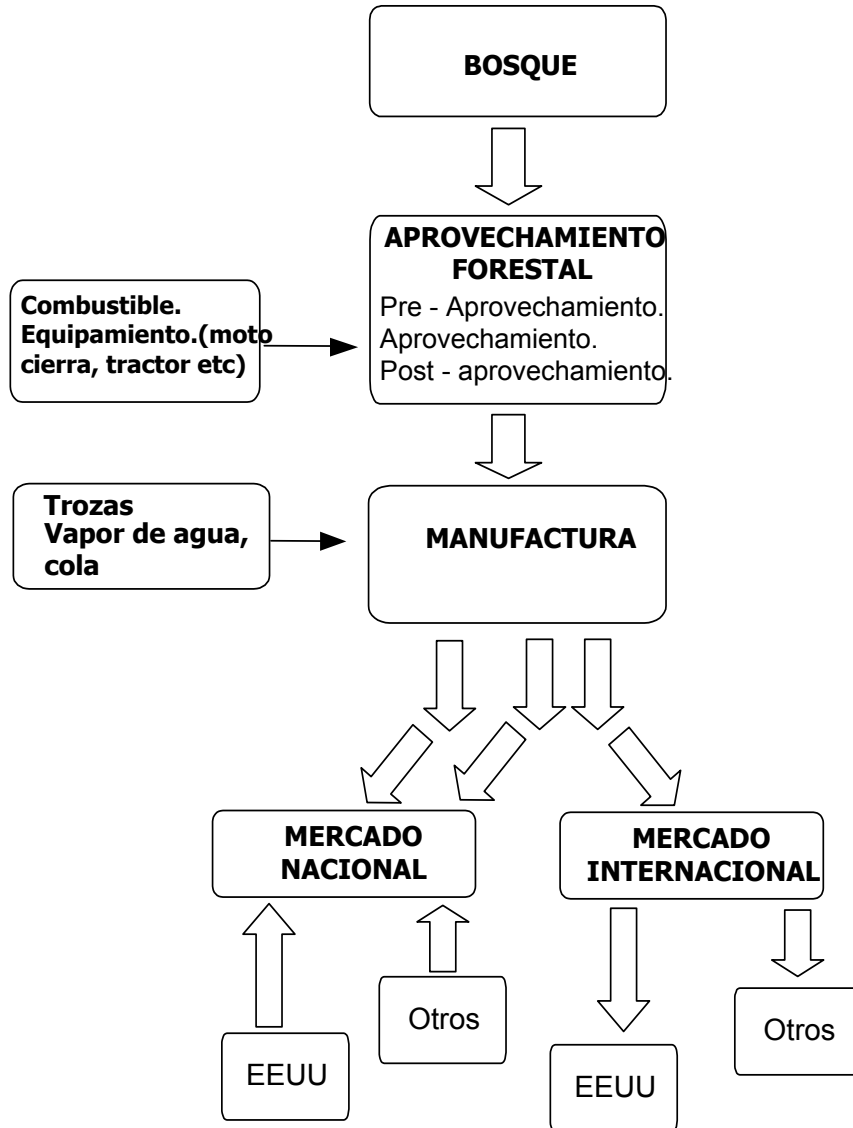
BOSQUE

APROVECHAMIENTO FORESTAL
Pre - Aprovechamiento.
Aprovechamiento.
Post - aprovechamiento.

Combustible.
Equipamiento.(moto cierra, tractor etc)

Trozas
Vapor de agua, cola

MANUFACTURA

MERCADO NACIONAL

MERCADO INTERNACIONAL

Otros

EEUU

EEUU

Otros